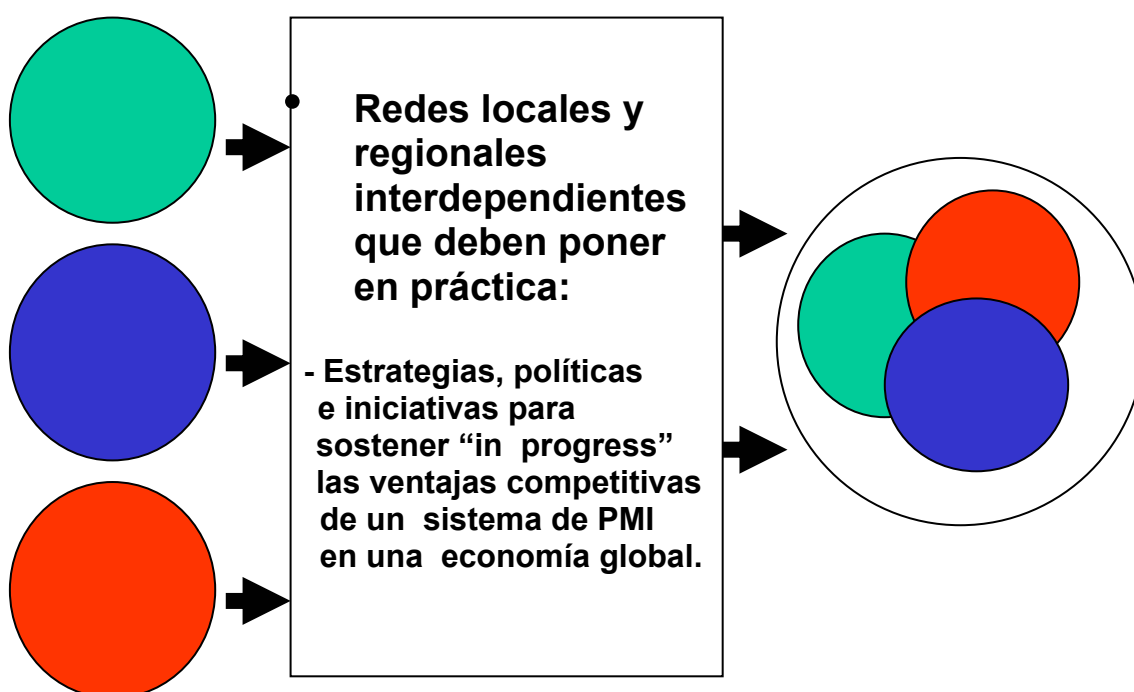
• Redes locales y regionales interdependientes que deben poner en práctica:

- Estrategias, políticas e iniciativas para sostener “in progress” las ventajas competitivas de un sistema de PMI en una economía global.